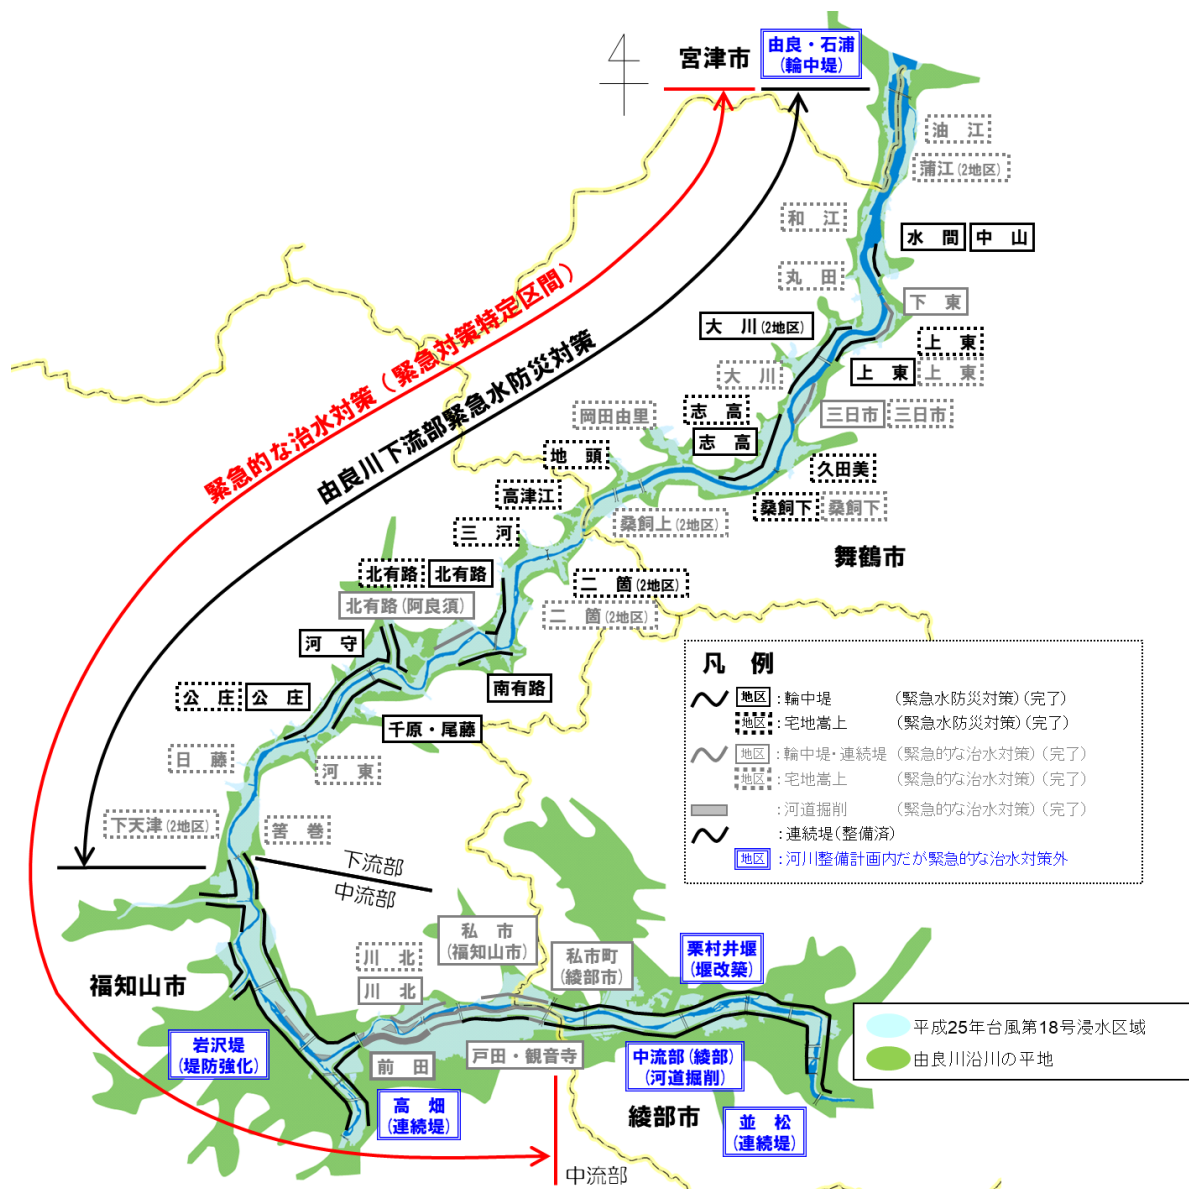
宮津市

由良・石浦
(輪中堤)

油　江
蒲江(2地区)
和　江
水　間
中　山
丸　田
下　東
大　川(2地区)
上　東
上　東
上　東
大　川
三日市
三日市
岡田由里
志　高
志　高
久田美
地　頭
桑飼下
桑飼下
高津江
桑飼上(2地区)
三　河
舞鶴市
北有路
北有路
二　箇(2地区)
北有路(阿良須)
二　箇(2地区)
河　守
南有路
公　庄
公　庄
千原・尾藤
日　藤
河　東
下天津(2地区)
筈　巻

緊急的な治水対策(緊急対策特定区間)
由良川下流部緊急水防災対策

凡　例
地区 :輪中堤　(緊急水防災対策)(完了)
地区 :宅地嵩上　(緊急水防災対策)(完了)
地区 :輪中堤・連続堤　(緊急的な治水対策)(完了)
地区 :宅地嵩上　(緊急的な治水対策)(完了)
:河道掘削　(緊急的な治水対策)(完了)
:連続堤(整備済)
地区 :河川整備計画内だが緊急的な治水対策外

下流部
中流部

私　市
(福知山市)
私市町
(綾部市)
栗村井堰
(堰改築)
川　北
川　北
福知山市
平成25年台風第18号浸水区域
由良川沿川の平地
岩沢堤
(堤防強化)
前　田
戸田・観音寺
中流部(綾部)
(河道掘削)
高　畑
(連続堤)
綾部市
並　松
(連続堤)
中流部